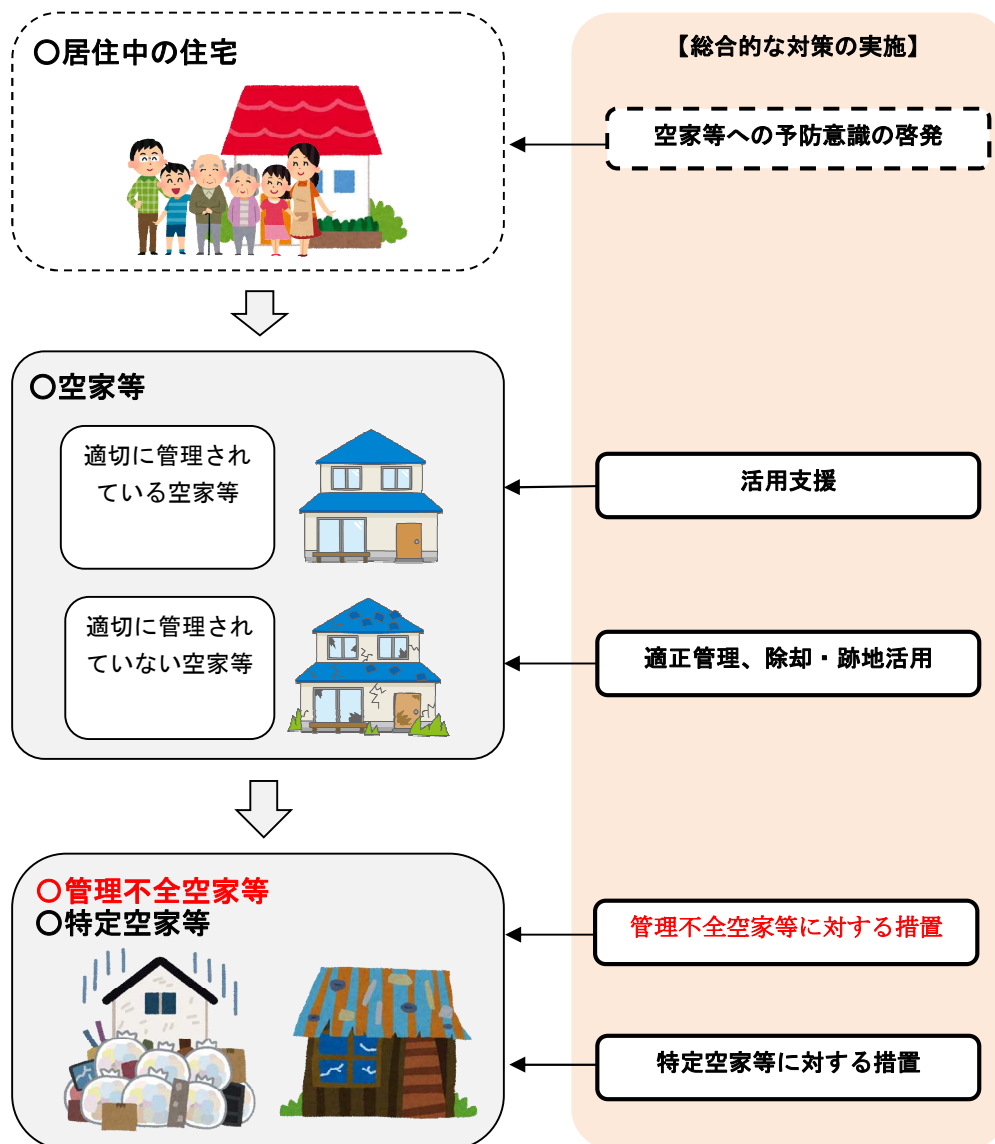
○居住中の住宅

【総合的な対策の実施】

空家等への予防意識の啓発

○空家等

適切に管理されている空家等

活用支援

適切に管理されていない空家等

適正管理、除却・跡地活用

○管理不全空家等
○特定空家等

管理不全空家等に対する措置

特定空家等に対する措置